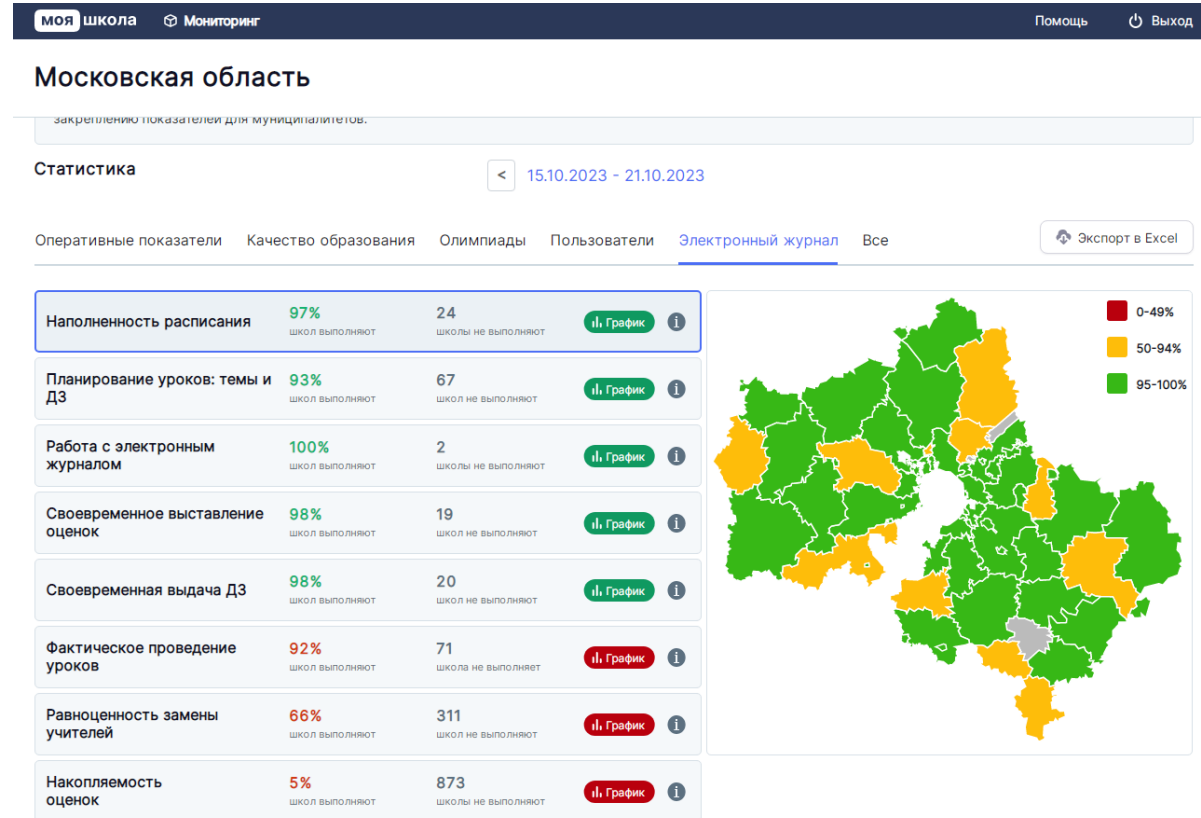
моя школа Мониторинг Помощь Выход

Московская область

закреплению показателей для муниципалитетов.

Статистика

< 15.10.2023 - 21.10.2023

Оперативные показатели Качество образования Олимпиады Пользователи Электронный журнал Все

Экспорт в Excel

| | | | |
|---|---|---|---|
| Наполненность расписания | 97% школ выполняют | 24 школы не выполняют | График |
| Планирование уроков: темы и ДЗ | 93% школ выполняют | 67 школ не выполняют | График |
| Работа с электронным журналом | 100% школ выполняют | 2 школы не выполняют | График |
| Своевременное выставление оценок | 98% школ выполняют | 19 школ не выполняют | График |
| Своевременная выдача ДЗ | 98% школ выполняют | 20 школ не выполняют | График |
| Фактическое проведение уроков | 92% школ выполняют | 71 школа не выполняет | График |
| Равноценность замены учителей | 66% школ выполняют | 311 школ не выполняют | График |
| Накопляемость оценок | 5% школ выполняют | 873 школы не выполняют | График |

0-49%
50-94%
95-100%